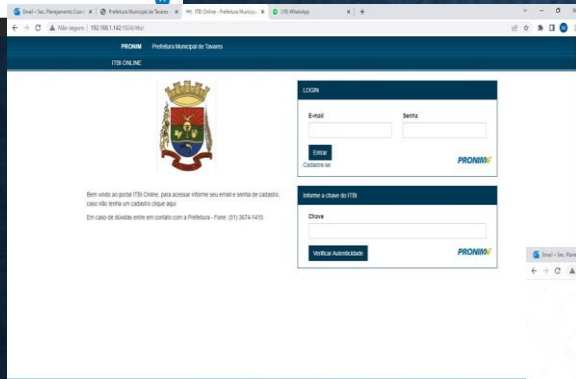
Email - Sec. Planejamento Com × | Prefeitura Municipal de Tavares × | ITBI Online - Prefeitura Municipa × | (19) WhatsApp × | +

Não seguro | 192.168.1.142:1024/itbi/

PRONIM Prefeitura Municipal de Tavares

ITBI ONLINE

LOGIN

E-mail

Senha

Entrar

Cadastre-se

PRONIM

Bem vindo ao portal ITBI Online, para acessar informe seu email e senha de cadastro, caso não tenha um cadastro clique aqui.

Em caso de dúvidas entre em contato com a Prefeitura - Fone: (51) 3674-1415.

Informe a chave do ITBI

Chave

Verificar Autenticidade

PRONIM

Email - Sec. Plane